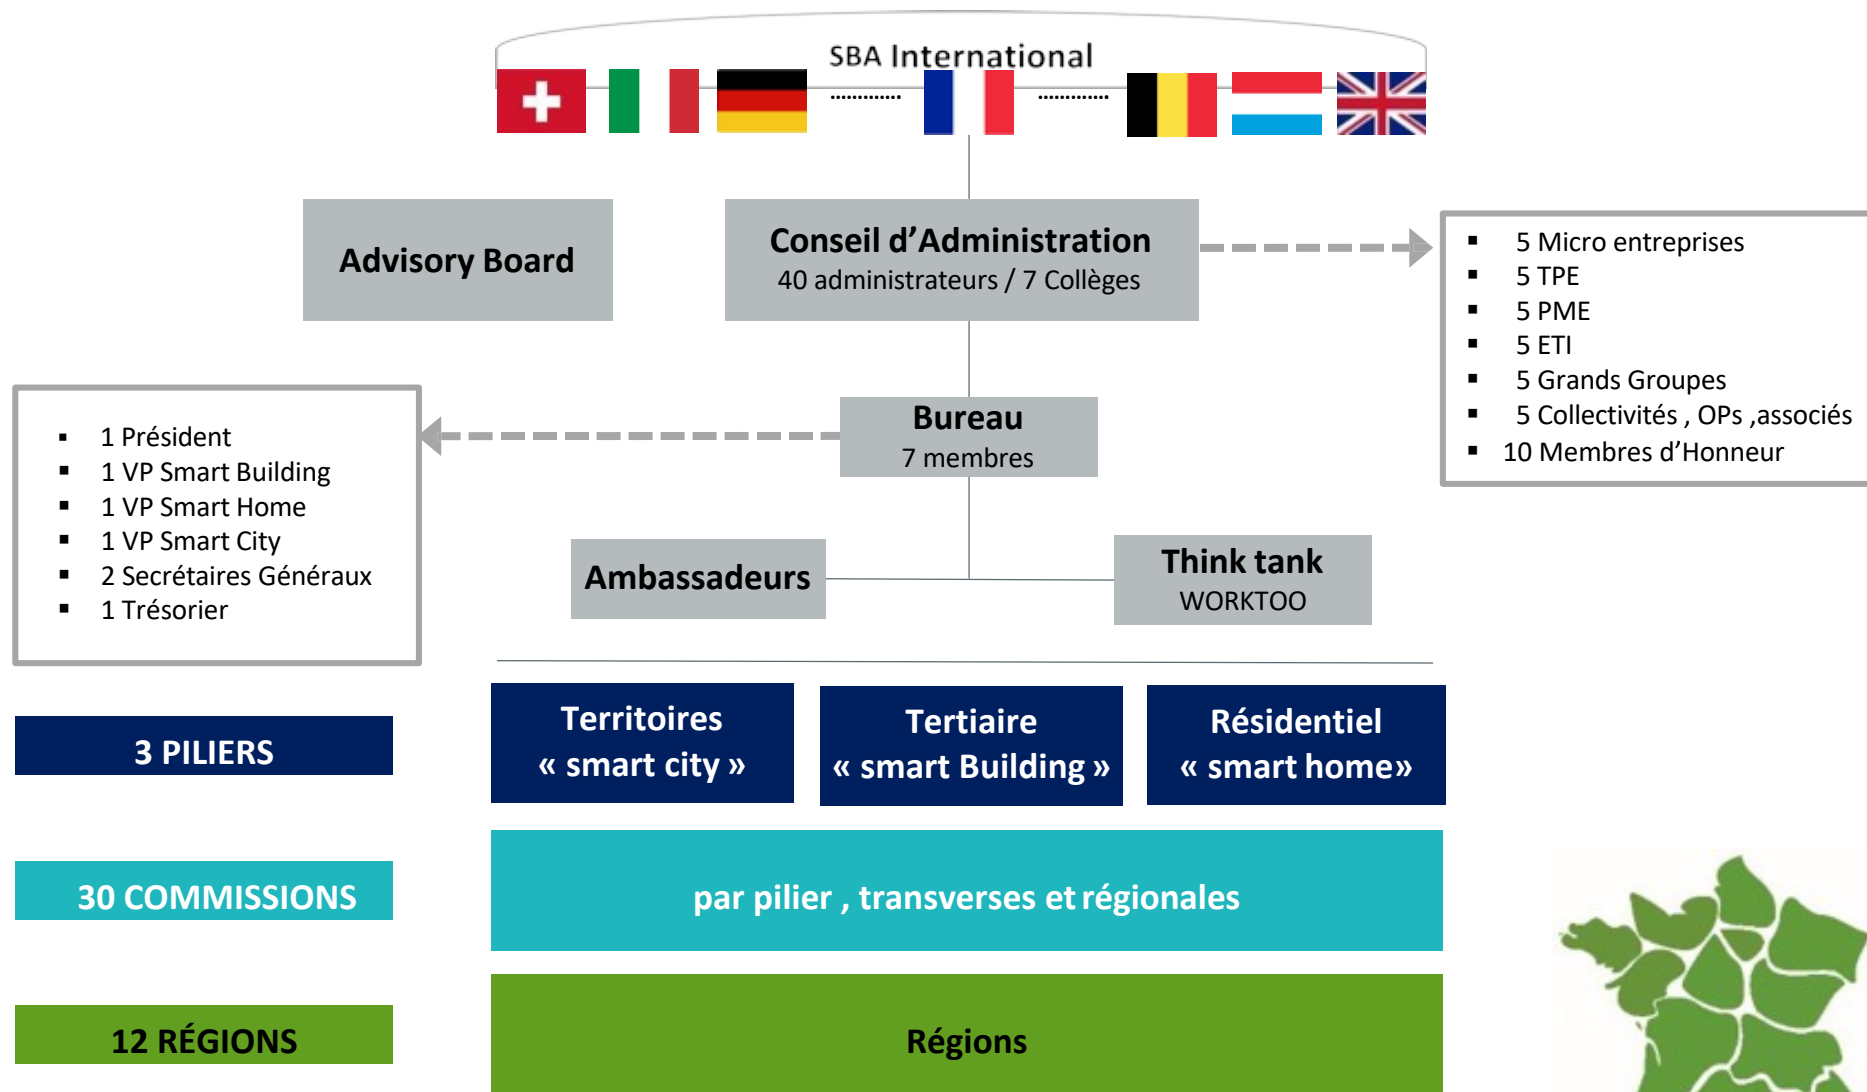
SBA International

Advisory Board

Conseil d'Administration
40 administrateurs / 7 Collèges

- 5 Micro entreprises
- 5 TPE
- 5 PME
- 5 ETI
- 5 Grands Groupes
- 5 Collectivités , OPs ,associés
- 10 Membres d'Honneur

- 1 Président
- 1 VP Smart Building
- 1 VP Smart Home
- 1 VP Smart City
- 2 Secrétaires Généraux
- 1 Trésorier

Bureau
7 membres

Ambassadeurs

Think tank
WORKTOO

3 PILIERS

Territoires
« smart city »

Tertiaire
« smart Building »

Résidentiel
« smart home»

30 COMMISSIONS

par pilier , transverses et régionales

12 RÉGIONS

Régions